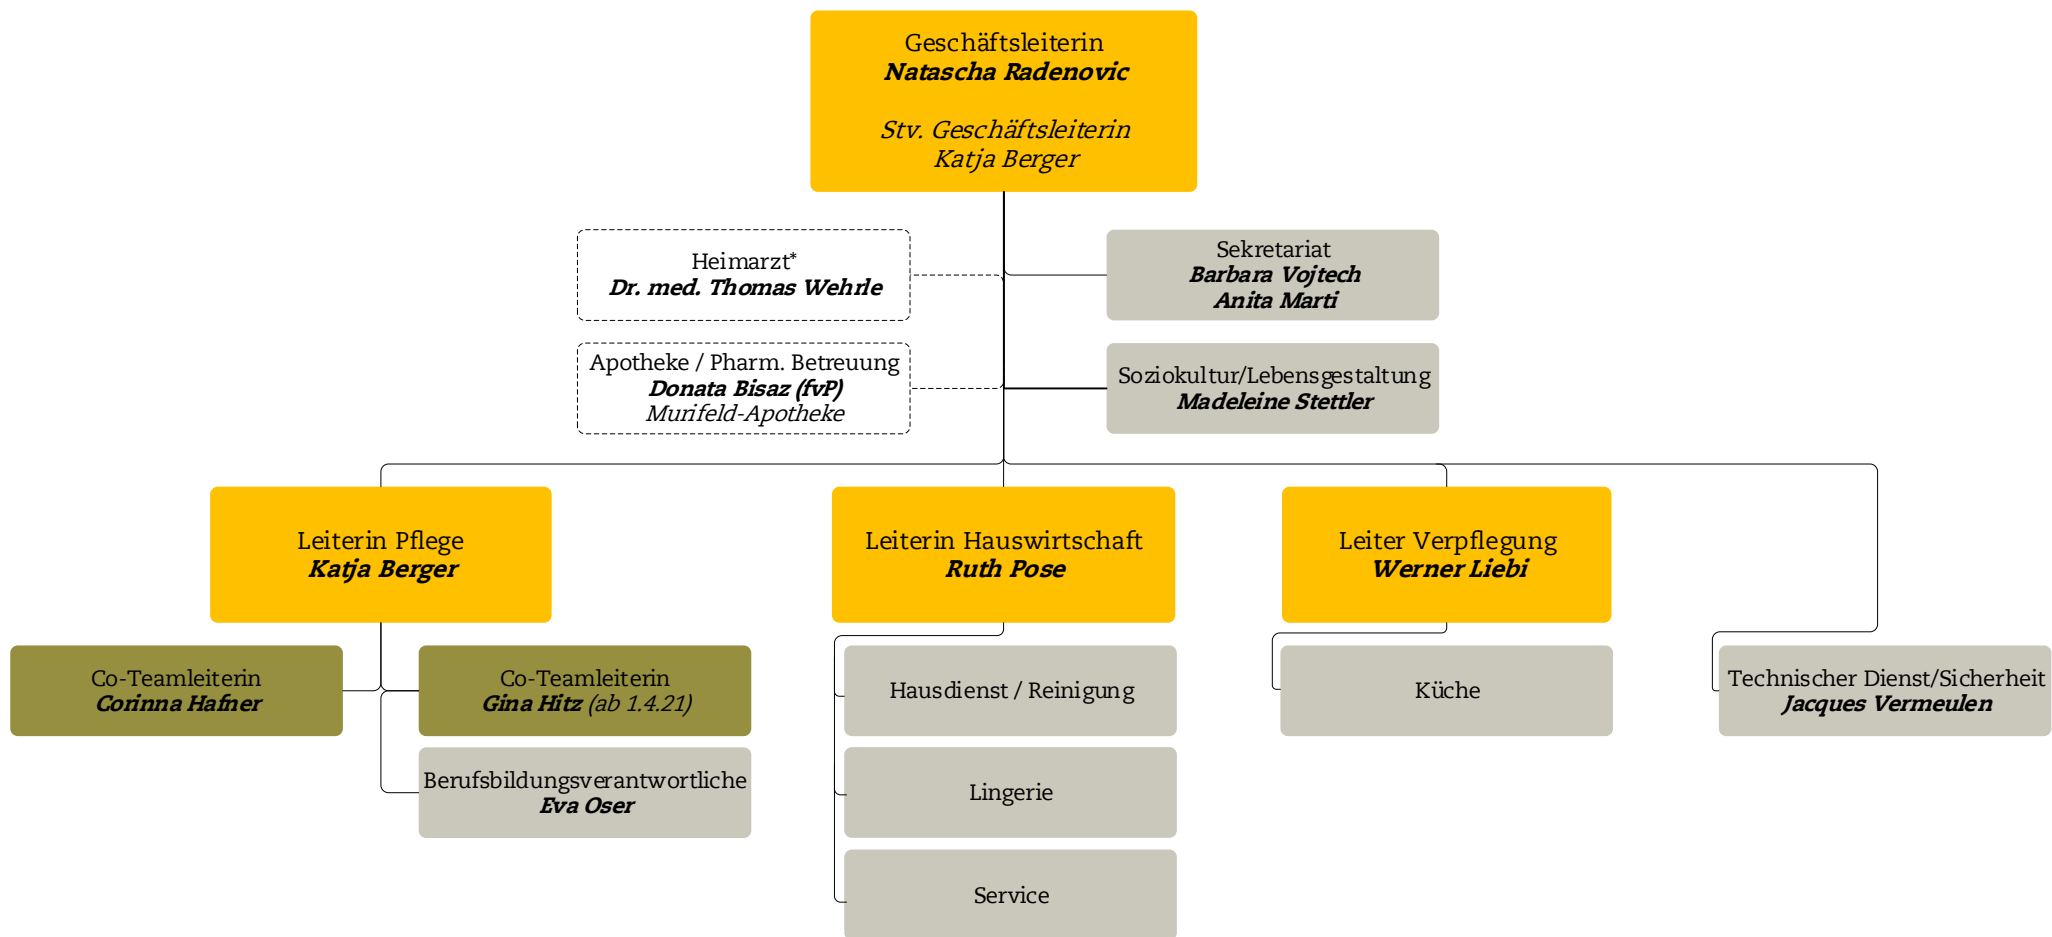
Geschäftsleiterin
Natascha Radenovic

Stv. Geschäftsleiterin
Katja Berger

Heimarzt*
Dr. med. Thomas Wehrle

Sekretariat
Barbara Vojtech
Anita Marti

Apotheke / Pharm. Betreuung
Donata Bisaz (fvP)
Murifeld-Apotheke

Soziokultur/Lebensgestaltung
Madeleine Stettler

Leiterin Pflege
Katja Berger

Leiterin Hauswirtschaft
Ruth Pose

Leiter Verpflegung
Werner Liebi

Co-Teamleiterin
Corinna Hafner

Co-Teamleiterin
Gina Hitz (ab 1.4.21)

Berufsbildungsverantwortliche
Eva Oser

Hausdienst / Reinigung

Lingerie

Service

Küche

Technischer Dienst/Sicherheit
Jacques Vermeulen